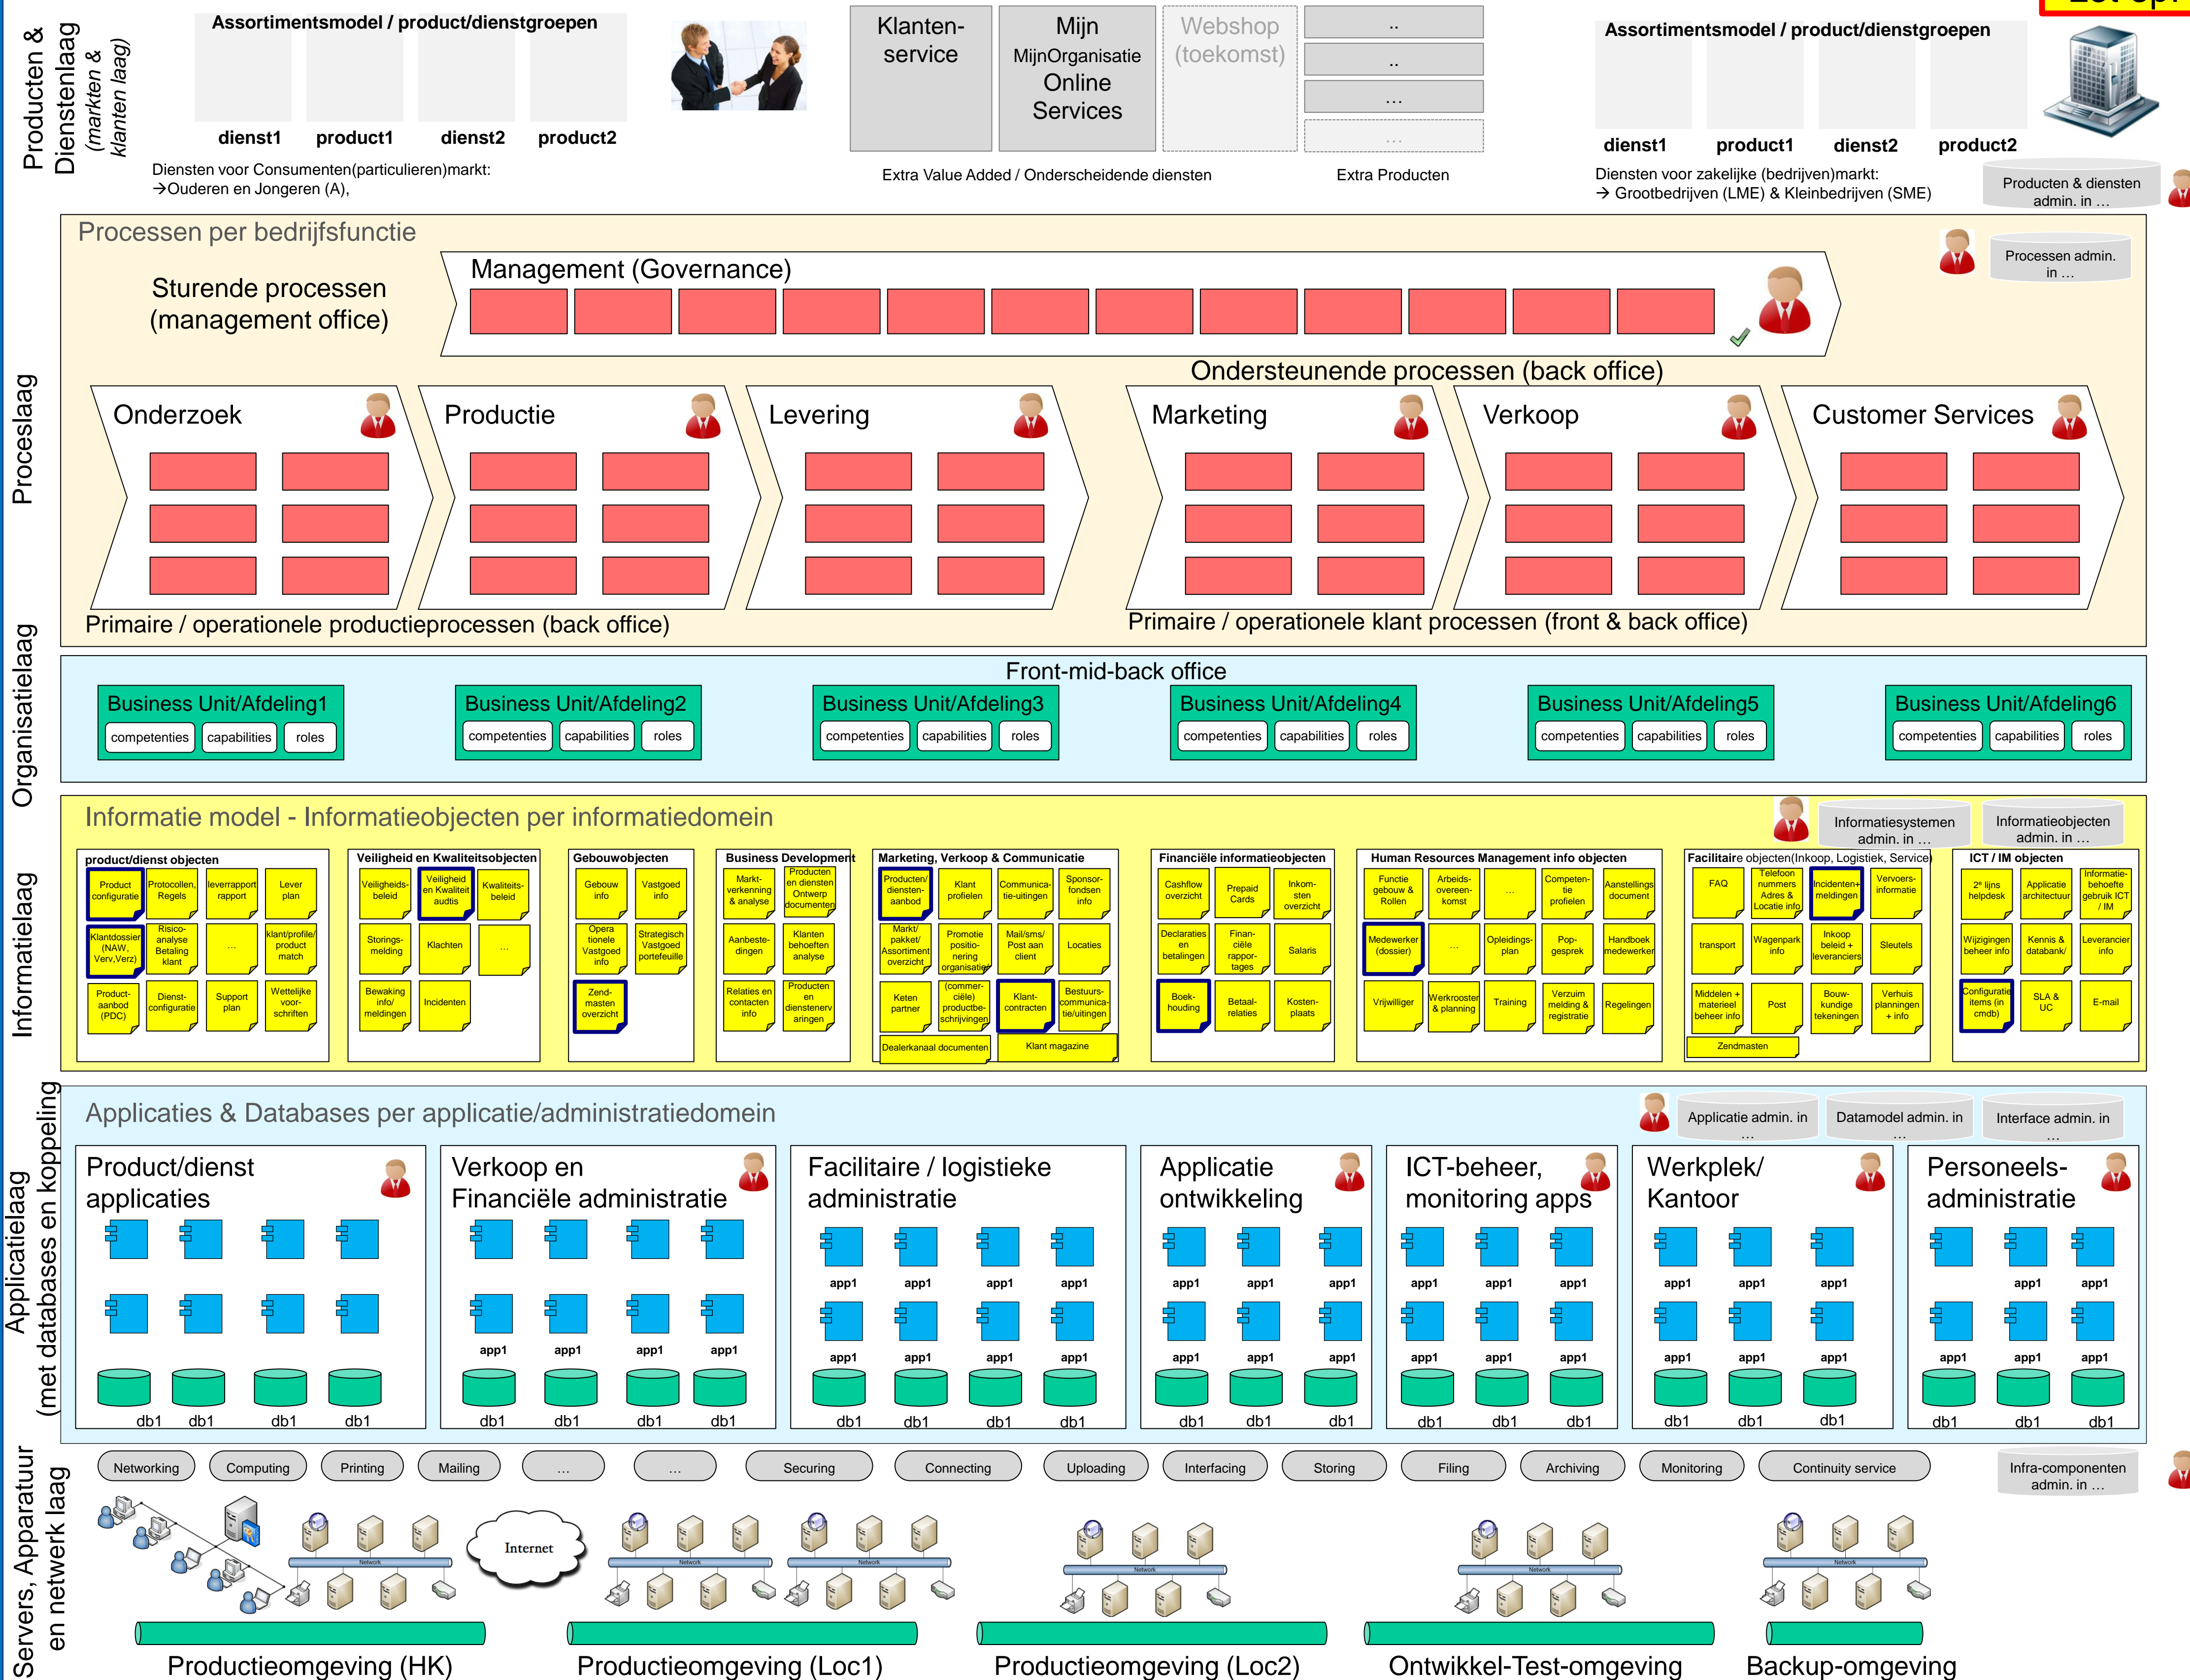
Producten & Dienstenlaag (markten & klanten laag)

Assortimentsmodel / product/dienstgroepen

dienst1 product1 dienst2 product2

Diensten voor Consumenten(particulieren)markt: →Ouderen en Jongeren (A),

Klanten-service

Mijn MijnOrganisatie Online Services

Webshop (toekomst)

..
..
...
...

Extra Value Added / Onderscheidende diensten

Extra Producten

Assortimentsmodel / product/dienstgroepen

dienst1 product1 dienst2 product2

Diensten voor zakelijke (bedrijven)markt: → Grootbedrijven (LME) & Kleinbedrijven (SME)

Producten & diensten admin. in ...

Proceslaag

Processen per bedrijfsfunctie

Processen admin. in ...

Sturende processen (management office)

Management (Governance)

Ondersteunende processen (back office)

Onderzoek

Productie

Levering

Marketing

Verkoop

Customer Services

Primaire / operationele productieprocessen (back office)

Primaire / operationele klant processen (front & back office)

Organisatielaag

Front-mid-back office

| Business Unit/Afdeling1 | Business Unit/Afdeling2 | Business Unit/Afdeling3 | Business Unit/Afdeling4 | Business Unit/Afdeling5 | Business Unit/Afdeling6 |
|---|---|---|---|---|---|
| competenties capabilities roles | competenties capabilities roles | competenties capabilities roles | competenties capabilities roles | competenties capabilities roles | competenties capabilities roles |

Informatielaag

Informatie model - Informatieobjecten per informatiedomein

Informatiesystemen admin. in ...

Informatieobjecten admin. in ...

product/dienst objecten
Product configuratie
Protocollen, Regels
leverrapport rapport
Lever plan
Klantdossier (NAW-Verv,Verz)
Risico-analyse Betaling klant
...
klant/profile/ product match
Product-aanbod (PDC)
Dienst-configuratie
Support plan
Wettelijke voor-schriften

Veiligheid en Kwaliteitsobjecten
Veiligheids-beleid
Veiligheid en Kwaliteit audits
Kwaliteits-beleid
Storings-melding
Klachten
...
Bewaking info/ meldingen
Incidenten

Gebouwobjecten
Gebouw info
Vastgoed info
Opera tionele Vastgoed info
Strategisch Vastgoed portefeuille
Zend-masten overzicht

Business Development
Markt-verkenning & analyse
Producten en diensten Ontwerp documenten
Aanbeste-dingen
Klanten behoeften analyse
Relaties en contacten info
Producten en dienstenverv aringen

Marketing, Verkoop & Communicatie
Producten/ diensten-aanbod
Klant profielen
Communica-tie-uitingen
Sponsor-fondsen info
Markt/ pakket/ Assortiment overzicht
Promotie positio-nering organisatie
Mail/sms/ Post aan client
Locaties
Keten partner
(commer-ciële) productbe-schrijvingen
Klant-contracten
Bestuurs-communica-tie/uitingen
Dealerkanaal documenten
Klant magazine

Financiële informatieobjecten
Cashflow overzicht
Prepaid Cards
Inkom-sten overzicht
Declaraties en betalingen
Finan-ciële rappor-tages
Salaris
Boek-houding
Betaal-relaties
Kosten-plaats

Human Resources Management info objecten
Functie gebouw & Rollen
Arbeids-overeen-komst
...
Competen-tie profielen
Aanstellings document
Medewerker (dossier)
...
Opleidings-plan
Pop-gesprek
Handboek medewerker
Vrijwilliger
Werkrooster & planning
Training
Verzuim melding & registratie
Regelingen

Facilitaire objecten(Inkoop, Logistiek, Service)
FAQ
Telefoon nummers Adres & Locatie info
Incidenten+ meldingen
Vervoers-informatie
transport
Wagenpark info
Inkoop beleid + leveranciers
Sleutels
Middelen + materieel beheer info
Post
Bouw-kundige tekeningen
Verhuis planningen + info
Zendmasten

ICT / IM objecten
2e lijns helpdesk
Applicatie architectuur
Informatie-behoefte gebruik ICT / IM
Wijzigingen beheer info
Kennis & databank
Leverancier info
Configuratie items (in cmdb)
SLA & UC
E-mail

Applicatielaag (met databases en koppeling

Applicaties & Databases per applicatie/administratiedomein

Applicatie admin. in ...
Datamodel admin. in ...
Interface admin. in ...

Product/dienst applicaties
db1 db1 db1 db1

Verkoop en Financiële administratie
app1 app1 app1 app1
db1 db1 db1 db1

Facilitaire / logistieke administratie
app1 app1 app1 app1
app1 app1 app1 app1
db1 db1 db1 db1

Applicatie ontwikkeling
app1 app1 app1
app1 app1 app1
db1 db1 db1

ICT-beheer, monitoring apps
app1 app1 app1
app1 app1 app1
db1 db1 db1

Werkplek/ Kantoor
app1 app1 app1
app1 app1 app1
db1 db1 db1

Personeels-administratie
app1 app1
app1 app1 app1
db1 db1 db1

Servers, Apparatuur en netwerk laag

Networking Computing Printing Mailing ... ... Securing Connecting Uploading Interfacing Storing Filing Archiving Monitoring Continuity service

Infra-componenten admin. in ...

Internet

Network

Productieomgeving (HK)
Productieomgeving (Loc1)
Productieomgeving (Loc2)
Ontwikkel-Test-omgeving
Backup-omgeving